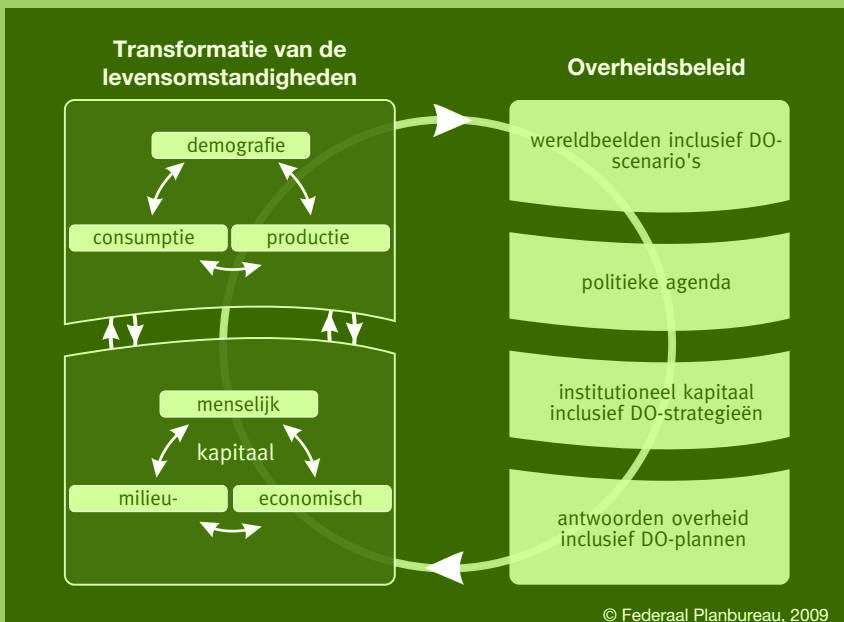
Transformatie van de levensomstandigheden

demografie

consumptie

productie

menselijk

kapitaal

milieu-

economisch

Overheidsbeleid

wereldbeelden inclusief DO-scenario's

politieke agenda

institutioneel kapitaal inclusief DO-strategieën

antwoorden overheid inclusief DO-plannen

© Federaal Planbureau, 2009